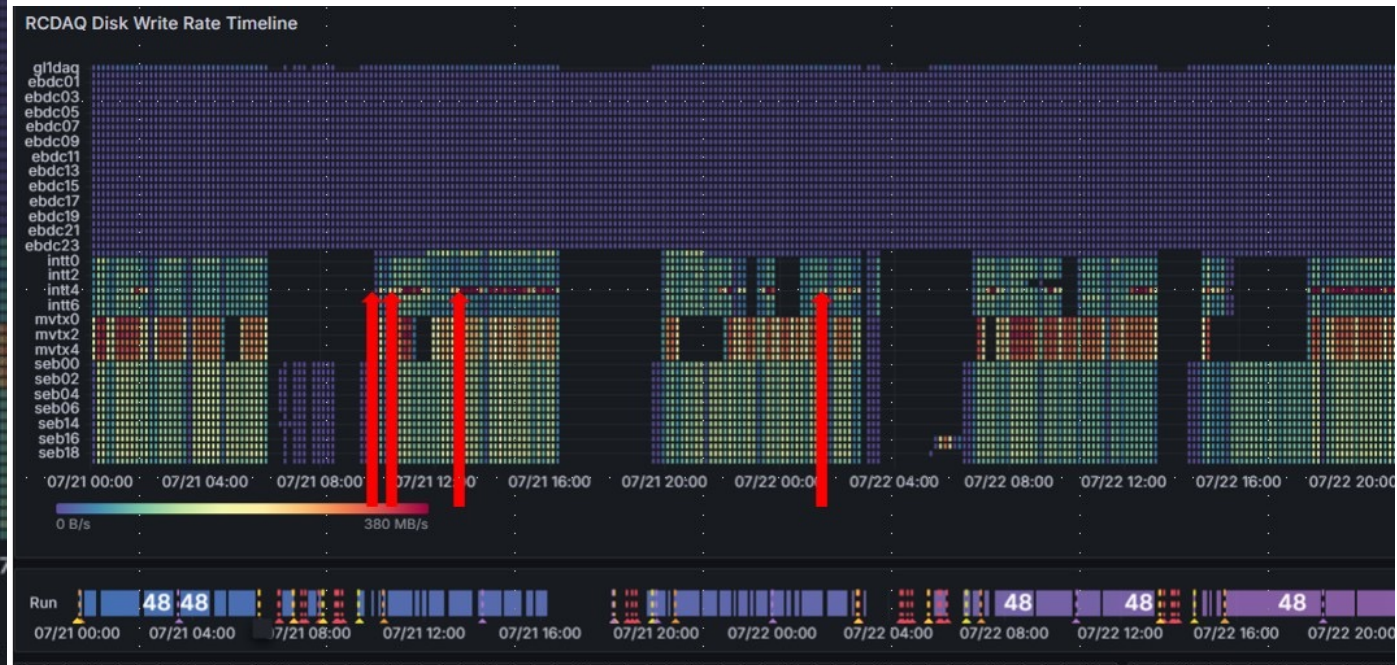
RCDAQ Disk Write Rate Timeline

gl1daq
ebdc01
ebdc03
ebdc05
ebdc07
ebdc09
ebdc11
ebdc13
ebdc15
ebdc17
ebdc19
ebdc21
ebdc23
intt0
intt2
intt4
intt6
mvtx0
mvtx2
mvtx4
seb00
seb02
seb04
seb06
seb14
seb16
seb18

07/21 00:00 07/21 04:00 07/21 08:00 07/21 12:00 07/21 16:00 07/21 20:00 07/22 00:00 07/22 04:00 07/22 08:00 07/22 12:00 07/22 16:00 07/22 20:00

0 B/s 380 MB/s

Run 48 48 48 48 48

07/21 00:00 07/21 04:00 07/21 08:00 07/21 12:00 07/21 16:00 07/21 20:00 07/22 00:00 07/22 04:00 07/22 08:00 07/22 12:00 07/22 16:00 07/22 20:00